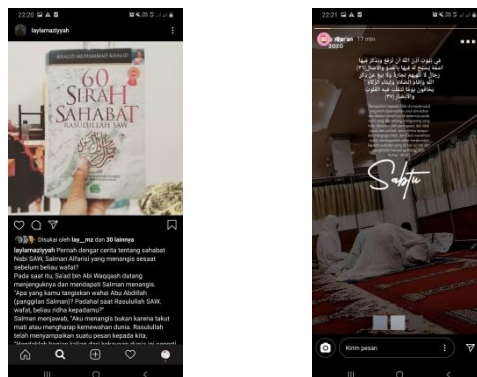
22:20

laylamaziyyah

KHALID MUHAMMAD KHALID

60 SIRAH SAHABAT RASULULLAH SAW

Disukai oleh lay__mz dan 30 lainnya

laylamaziyyah Pernah dengar cerita tentang sahabat Nabi SAW, Salman Alfarisi yang menangis sesaat sebelum beliau wafat?
Pada saat itu, Sa'ad bin Abi Waqqash datang menjenguknya dan mendapati Salman menangis. "Apa yang kamu tangiskan wahai Abu Abdillah (panggilan Salman)? Padahal saat Rasulullah SAW. wafat, beliau ridha kepadamu?"
Salman menjawab, "Aku menangis bukan karena takut mati atau menghárap kemewahan dunia. Rasulullah telah menyampaikan suatu pesan kepada kita,
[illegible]

22:21

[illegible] 17 mín

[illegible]

Sabtu

Kirim pesan